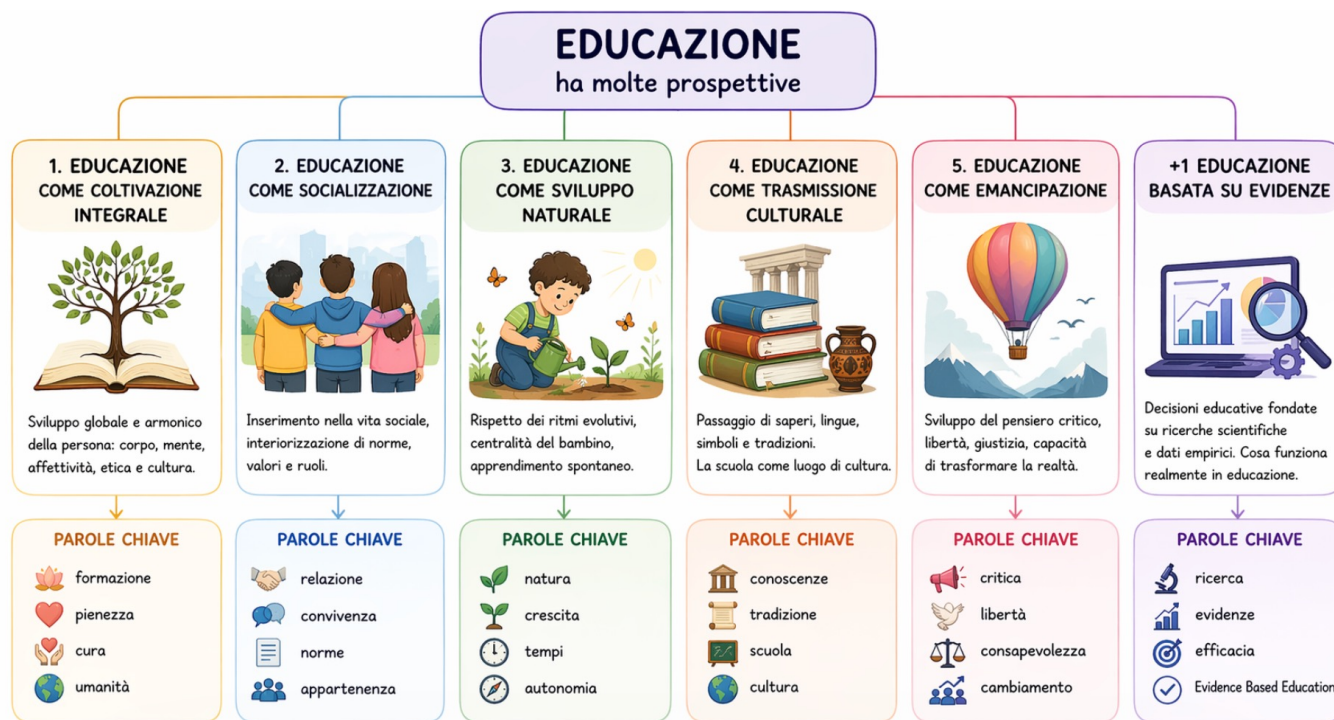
EDUCAZIONE
ha molte prospettive

1. EDUCAZIONE COME COLTIVAZIONE INTEGRALE

Sviluppo globale e armonico della persona: corpo, mente, affettività, etica e cultura.

PAROLE CHIAVE
formazione
pienezza
cura
umanità

2. EDUCAZIONE COME SOCIALIZZAZIONE

Inserimento nella vita sociale, interiorizzazione di norme, valori e ruoli.

PAROLE CHIAVE
relazione
convivenza
norme
appartenenza

3. EDUCAZIONE COME SVILUPPO NATURALE

Rispetto dei ritmi evolutivi, centralità del bambino, apprendimento spontaneo.

PAROLE CHIAVE
natura
crescita
tempi
autonomia

4. EDUCAZIONE COME TRASMISSIONE CULTURALE

Passaggio di saperi, lingue, simboli e tradizioni. La scuola come luogo di cultura.

PAROLE CHIAVE
conoscenze
tradizione
scuola
cultura

5. EDUCAZIONE COME EMANCIPAZIONE

Sviluppo del pensiero critico, libertà, giustizia, capacità di trasformare la realtà.

PAROLE CHIAVE
critica
libertà
consapevolezza
cambiamento

+1 EDUCAZIONE BASATA SU EVIDENZE

Decisioni educative fondate su ricerche scientifiche e dati empirici. Cosa funziona realmente in educazione.

PAROLE CHIAVE
ricerca
evidenze
efficacia
Evidence Based Educatio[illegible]